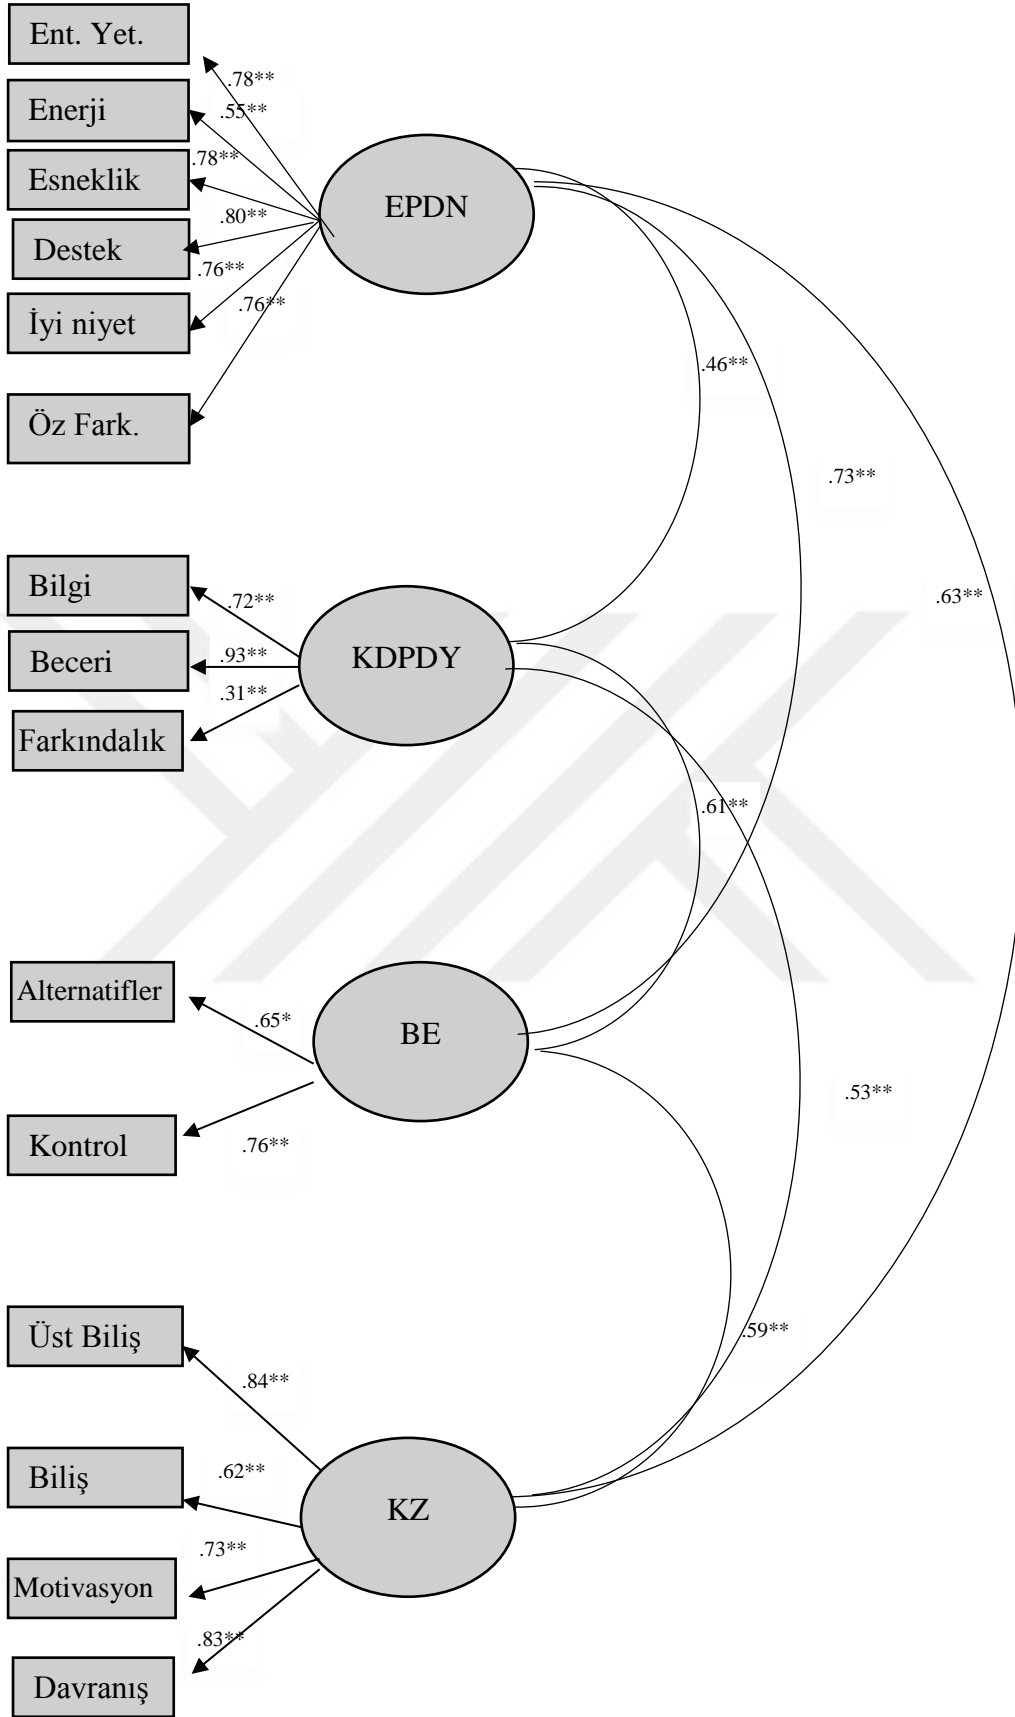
Ent. Yet.
.78**
Enerji
.55**
.78**
Esneklik
.80**
Destek
.76**
İyi niyet
.76**
Öz Fark.
EPDN
.46**
.73**
.63**
Bilgi
.72**
Beceri
.93**
.31**
Farkındalık
KDPDY
.61**
Alternatifler
.65*
BE
Kontrol
.76**
.53**
Üst Biliş
.84**
.59**
Biliş
.62**
KZ
.73**
Motivasyon
.83**
Davranış